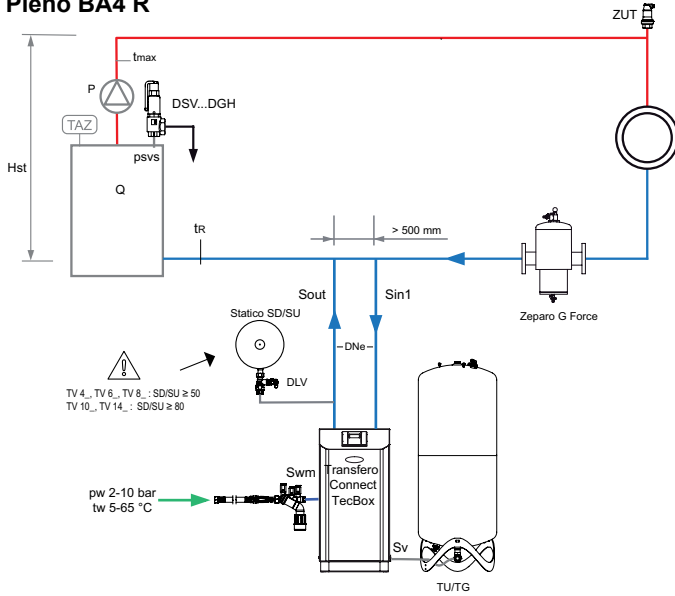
Pleno BA4 R

ZUT

tmax

P

DSV...DGH

TAZ

psvs

Hst

Q

tR

> 500 mm

Sout

Sin1

Zeparo G Force

Statico SD/SU

DNe

DLV

TV 4_, TV 6_, TV 8_ : SD/SU ≥ 50
TV 10_, TV 14_ : SD/SU ≥ 80

Swm

Transfero Connect TecBox

pw 2-10 bar
tw 5-65 °C

Sv

TU/TG